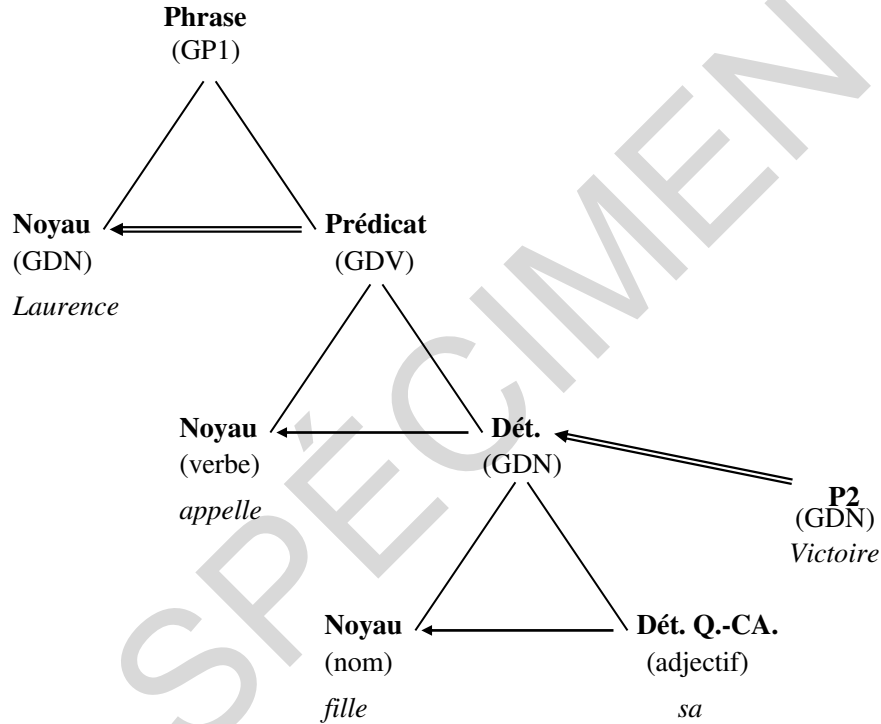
**Phrase**
(GP1)

**Noyau**
(GDN)
*Laurence*

**Prédicat**
(GDV)

**Noyau**
(verbe)
*appelle*

**Dét.**
(GDN)

**P2**
(GDN)
*Victoire*

**Noyau**
(nom)
*fille*

**Dét. Q.-CA.**
(adjectif)
*sa*

SPÉCIMEN